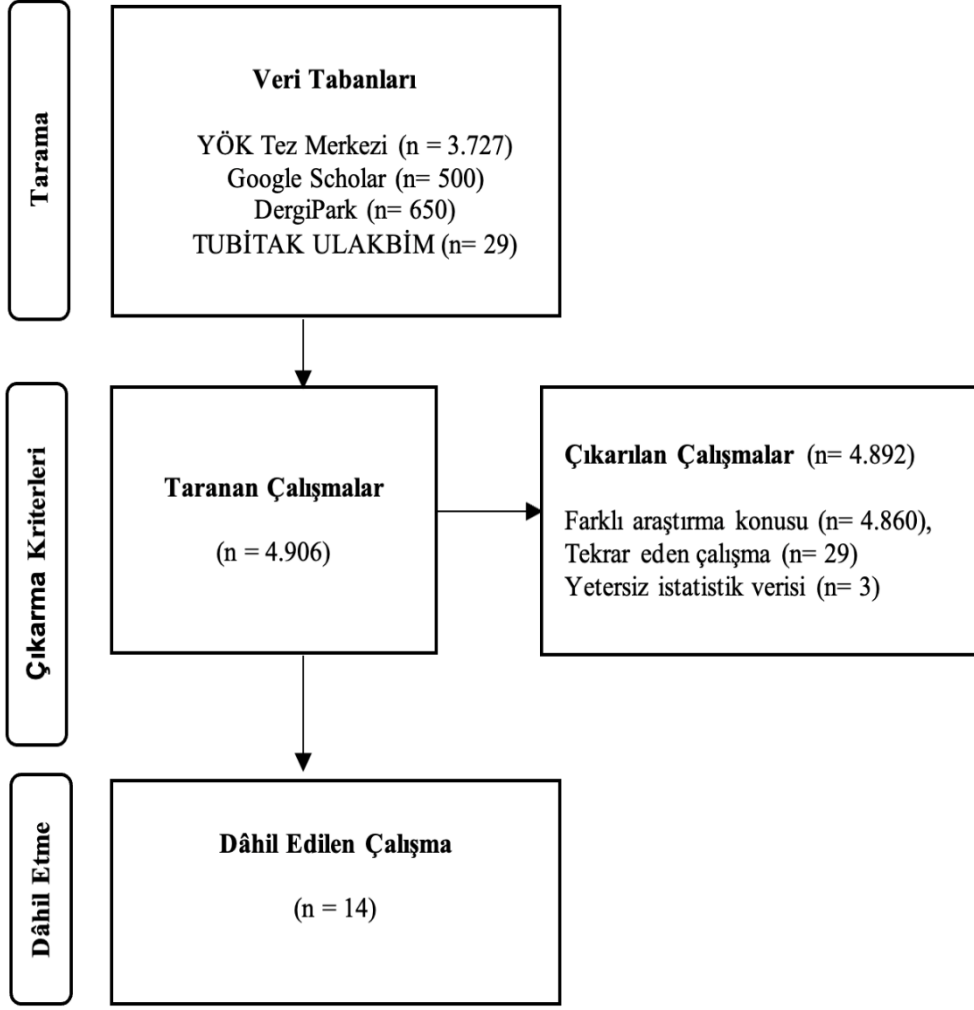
Tarama

Veri Tabanları

YÖK Tez Merkezi (n = 3.727)
Google Scholar (n= 500)
DergiPark (n= 650)
TUBİTAK ULAKBİM (n= 29)

Çıkarma Kriterleri

Taranan Çalışmalar

(n = 4.906)

Çıkarılan Çalışmalar (n= 4.892)

Farklı araştırma konusu (n= 4.860),
Tekrar eden çalışma (n= 29)
Yetersiz istatistik verisi (n= 3)

Dâhil Etme

Dâhil Edilen Çalışma

(n = 14)